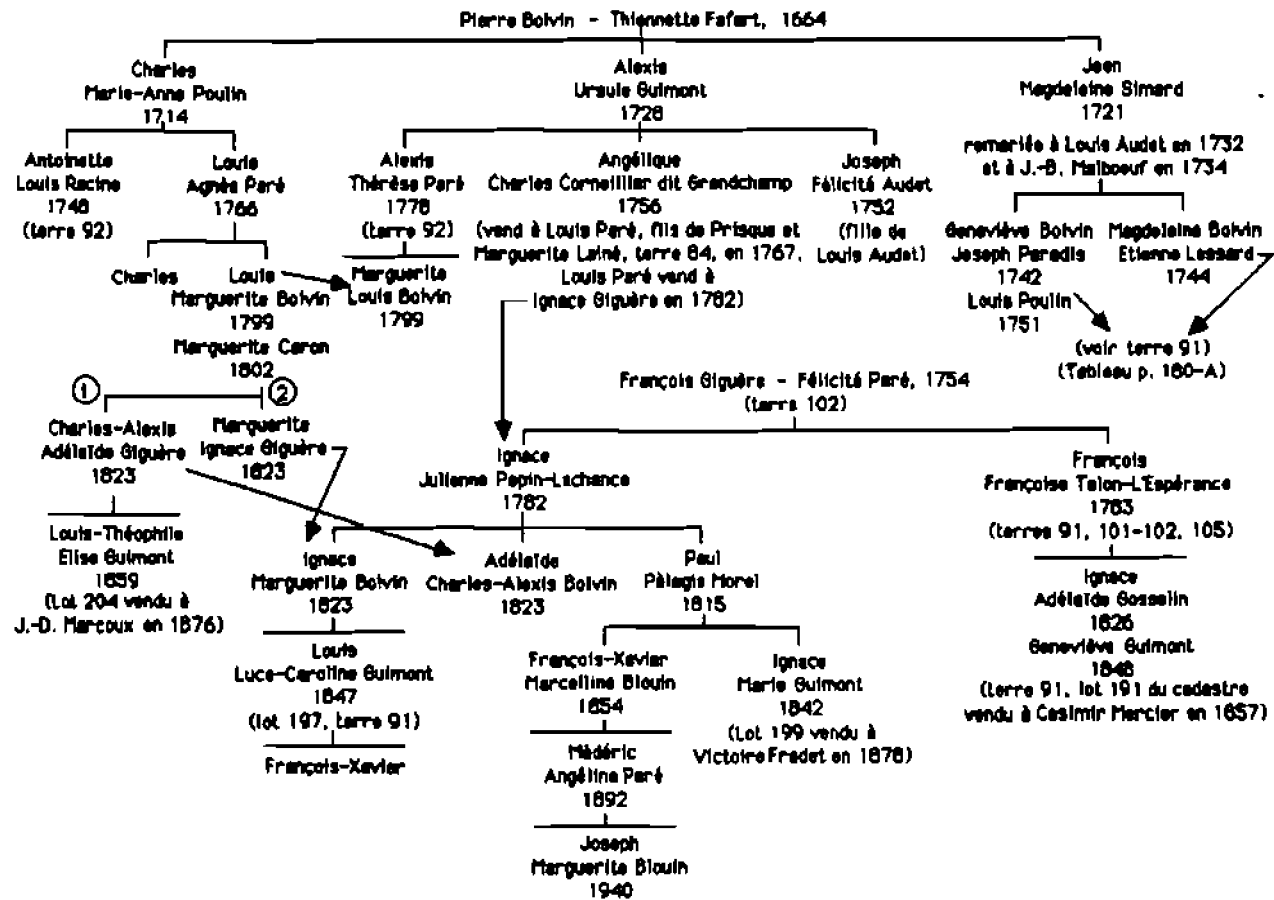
Pierre Boivin - Thiennette Fafart, 1664

Charles
Marie-Anne Poulin
1714

Alexis
Ursule Guimont
1728

Jean
Magdeleine Simard
1721

Antoinette
Louis Racine
1748
(terre 92)

Louis
Agnès Paré
1766

Alexis
Thérèse Paré
1778
(terre 92)

Angélique
Charles Cornellier dit Grandchamp
1756
(vend à Louis Paré, fils de Prisque et Marguerite Lainé, terre 84, en 1767. Louis Paré vend à Ignace Giguère en 1782)

Joseph
Félicité Audet
1752
(fille de Louis Audet)

remariée à Louis Audet en 1732 et à J.-B. Malboeuf en 1734

Charles

Louis
Marguerite Boivin
1799
Marguerite Caron
1802

Marguerite
Louis Boivin
1799

Geneviève Boivin
Joseph Paradis
1742
Louis Poulin
1751

Magdeleine Boivin
Etienne Lessard
1744

(voir terre 91)
(Tableau p. 180-A)

François Giguère - Félicité Paré, 1754
(terre 102)

①
Charles-Alexis
Adélaïde Giguère
1823

②
Marguerite
Ignace Giguère
1823

Ignace
Julienne Pepin-Lachance
1782

François
Françoise Talon-L'Espérance
1783
(terres 91, 101-102, 105)

Louis-Théophile
Elise Guimont
1859
(Lot 204 vendu à J.-D. Marcoux en 1876)

Ignace
Marguerite Boivin
1823

Adélaïde
Charles-Alexis Boivin
1823

Paul
Pélagie Morel
1815

Ignace
Adélaïde Gosselin
1826
Geneviève Guimont
1848
(terre 91, lot 191 du cadastre vendu à Casimir Mercier en 1857)

Louis
Luce-Caroline Guimont
1847
(lot 197, terre 91)

François-Xavier

François-Xavier
Marcelline Blouin
1854

Ignace
Marie Guimont
1842
(Lot 199 vendu à Victoire Fradet en 1878)

Médéric
Angéline Paré
1892

Joseph
Marguerite Blouin
1940